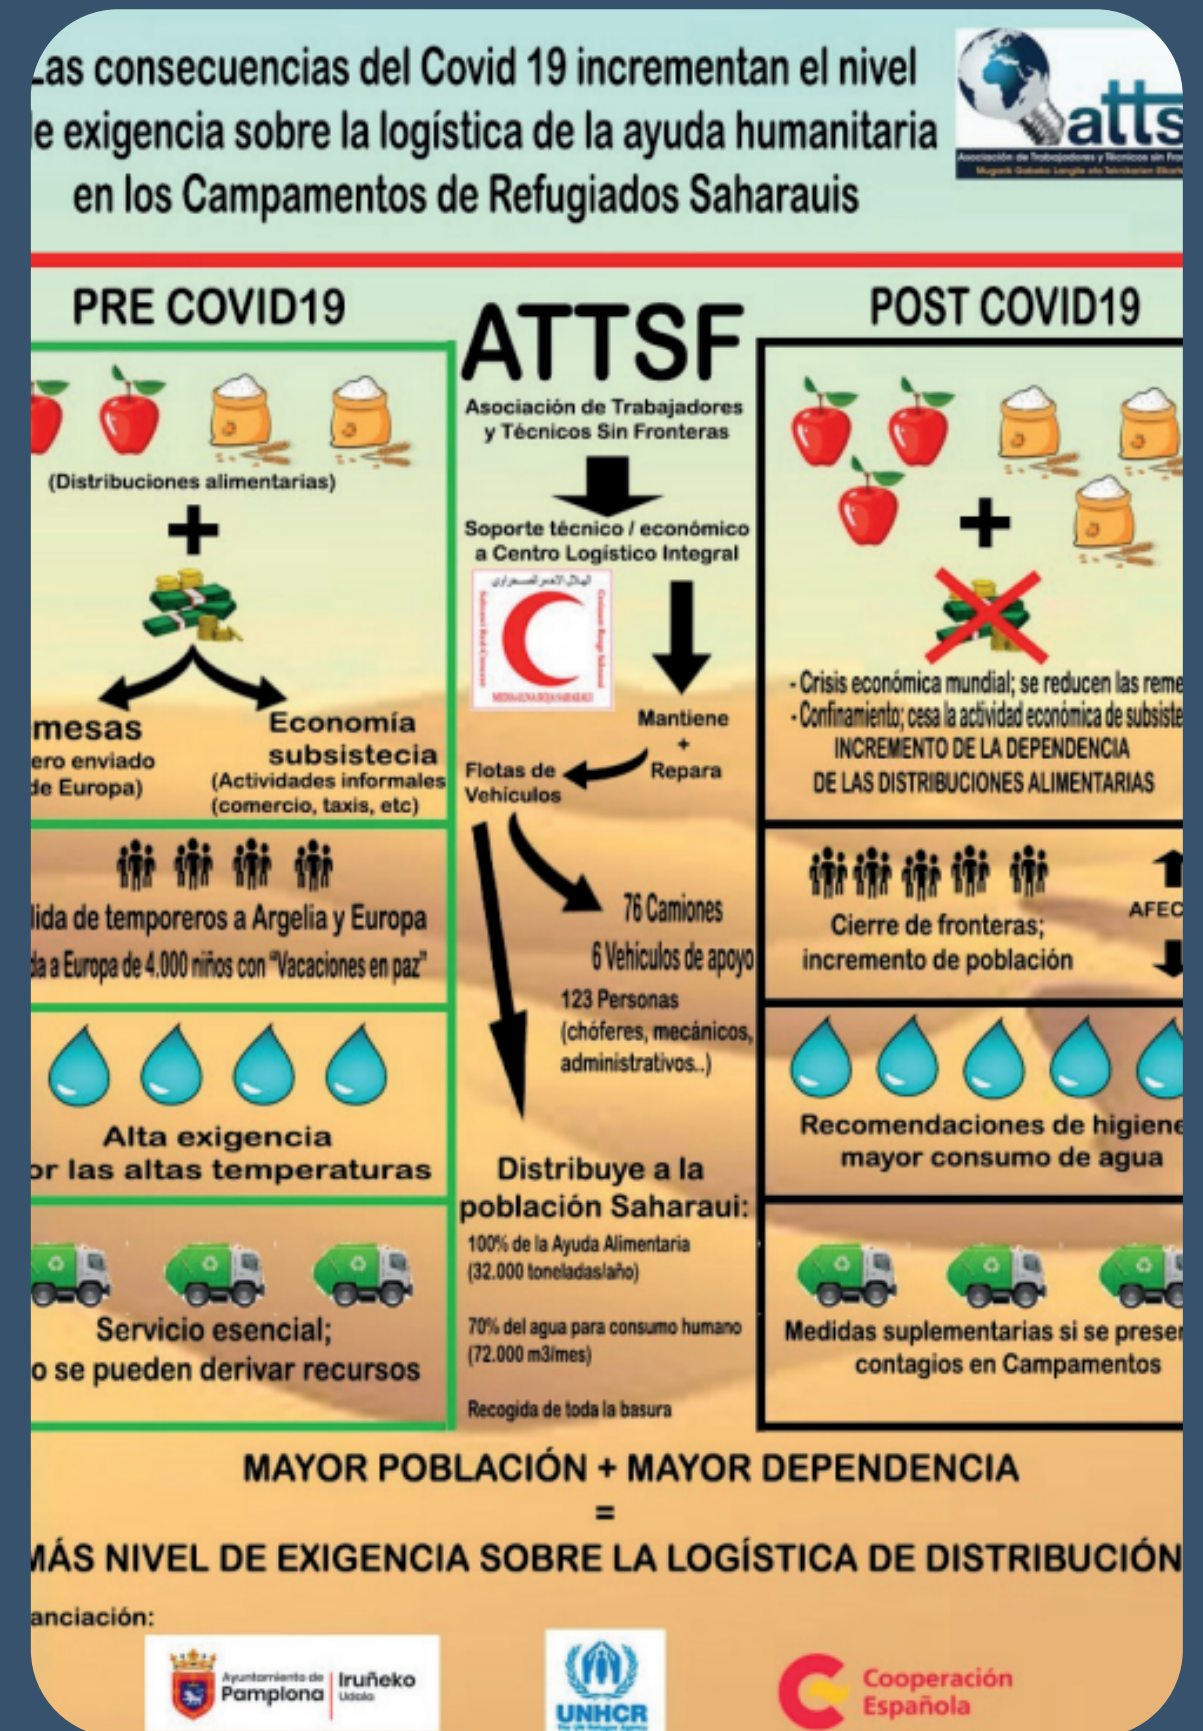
Las consecuencias del Covid 19 incrementan el nivel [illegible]e exigencia sobre la logística de la ayuda humanitaria en los Campamentos de Refugiados Saharauis

atts
Asociación de Trabajadores y Técnicos sin Fro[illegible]
Mugarik Gabeko Langile eta Teknikarien Elkart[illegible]

PRE COVID19

(Distribuciones alimentarias)
+
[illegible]mesas
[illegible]ero enviado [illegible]de Europa)
Economía subsistecia
(Actividades informales (comercio, taxis, etc)

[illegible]lida de temporeros a Argelia y Europa
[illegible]da a Europa de 4.000 niños con "Vacaciones en paz"

Alta exigencia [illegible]or las altas temperaturas

Servicio esencial; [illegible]o se pueden derivar recursos

ATTSF
Asociación de Trabajadores y Técnicos Sin Fronteras

Soporte técnico / económico a Centro Logístico Integral

Mantiene
+
Repara

Flotas de Vehículos

76 Camiones
6 Vehículos de apoyo
123 Personas (chóferes, mecánicos, administrativos..)

Distribuye a la población Saharaui:
100% de la Ayuda Alimentaria (32.000 toneladas/año)
70% del agua para consumo humano (72.000 m3/mes)
Recogida de toda la basura

POST COVID19

+
- Crisis económica mundial; se reducen las reme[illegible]
- Confinamiento; cesa la actividad económica de subsiste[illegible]
INCREMENTO DE LA DEPENDENCIA DE LAS DISTRIBUCIONES ALIMENTARIAS

Cierre de fronteras; incremento de población
AFEC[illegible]

Recomendaciones de higiene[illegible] mayor consumo de agua

Medidas suplementarias si se prese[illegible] contagios en Campamentos

MAYOR POBLACIÓN + MAYOR DEPENDENCIA
=
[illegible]MÁS NIVEL DE EXIGENCIA SOBRE LA LOGÍSTICA DE DISTRIBUCIÓN

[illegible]anciación:
Ayuntamiento de Pamplona | Iruñeko Udala
UNHCR
Cooperación Española